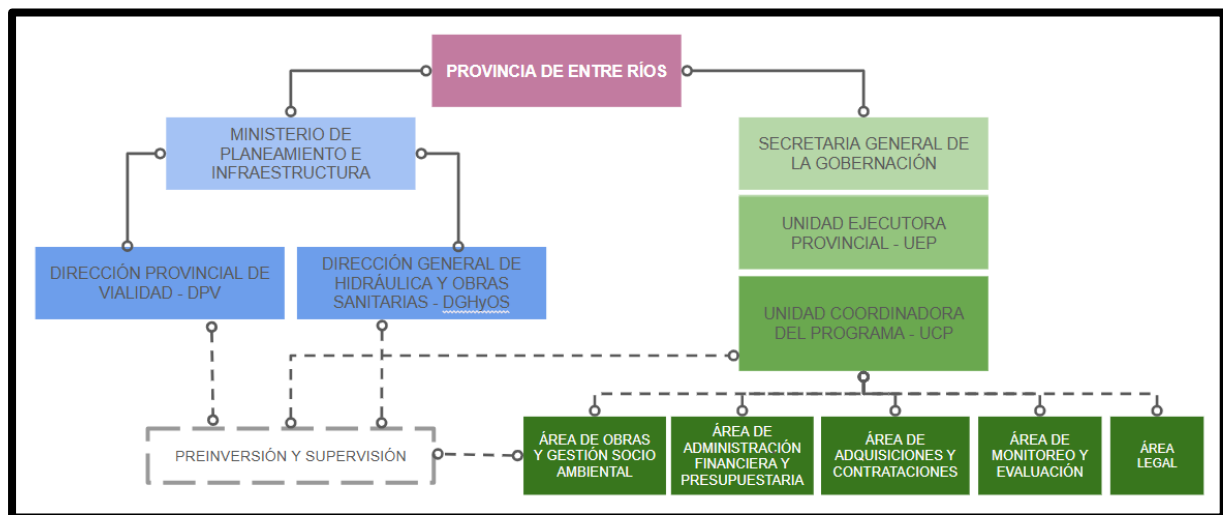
PROVINCIA DE ENTRE RÍOS

MINISTERIO DE PLANEAMIENTO E INFRAESTRUCTURA

SECRETARIA GENERAL DE LA GOBERNACIÓN

UNIDAD EJECUTORA PROVINCIAL - UEP

DIRECCIÓN PROVINCIAL DE VIALIDAD - DPV

DIRECCIÓN GENERAL DE HIDRÁULICA Y OBRAS SANITARIAS - DGHyOS

UNIDAD COORDINADORA DEL PROGRAMA - UCP

PREINVERSIÓN Y SUPERVISIÓN

ÁREA DE OBRAS Y GESTIÓN SOCIO AMBIENTAL

ÁREA DE ADMINISTRACIÓN FINANCIERA Y PRESUPUESTARIA

ÁREA DE ADQUISICIONES Y CONTRATACIONES

ÁREA DE MONITOREO Y EVALUACIÓN

ÁREA LEGAL